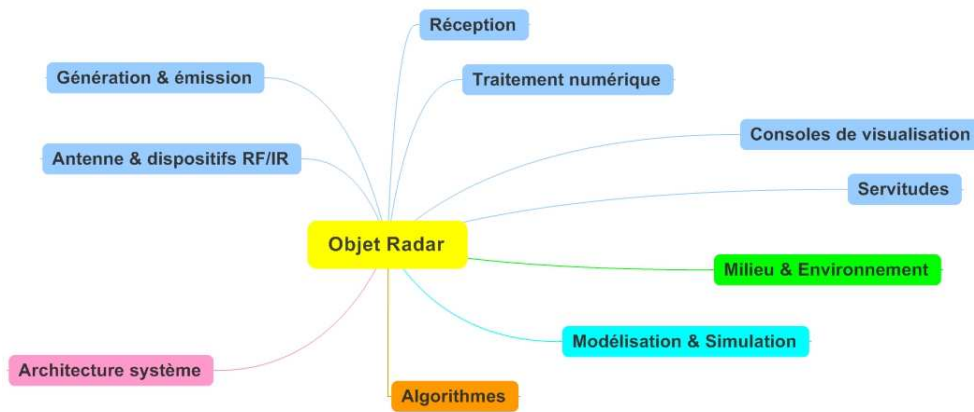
Réception

Génération & émission

Traitement numérique

Consoles de visualisation

Antenne & dispositifs RF/IR

Servitudes

Objet Radar

Milieu & Environnement

Modélisation & Simulation

Architecture système

Algorithmes